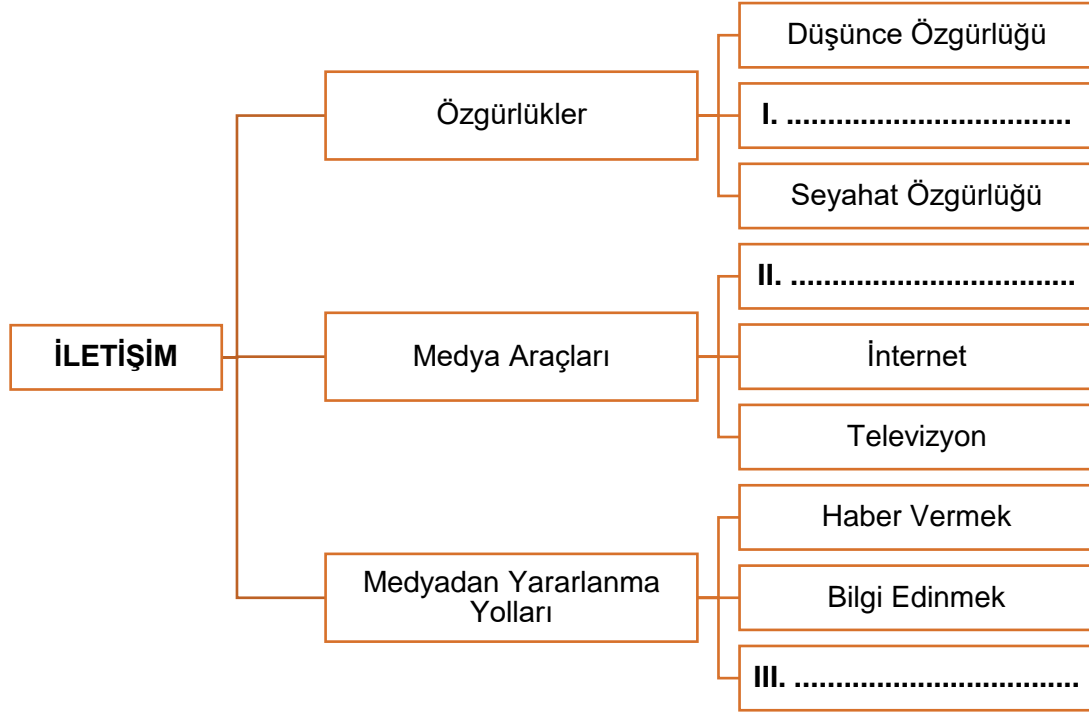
İLETİŞİM

Özgürlükler

Düşünce Özgürlüğü

I. ..................................

Seyahat Özgürlüğü

Medya Araçları

II. ..................................

İnternet

Televizyon

Medyadan Yararlanma Yolları

Haber Vermek

Bilgi Edinmek

III. ..................................